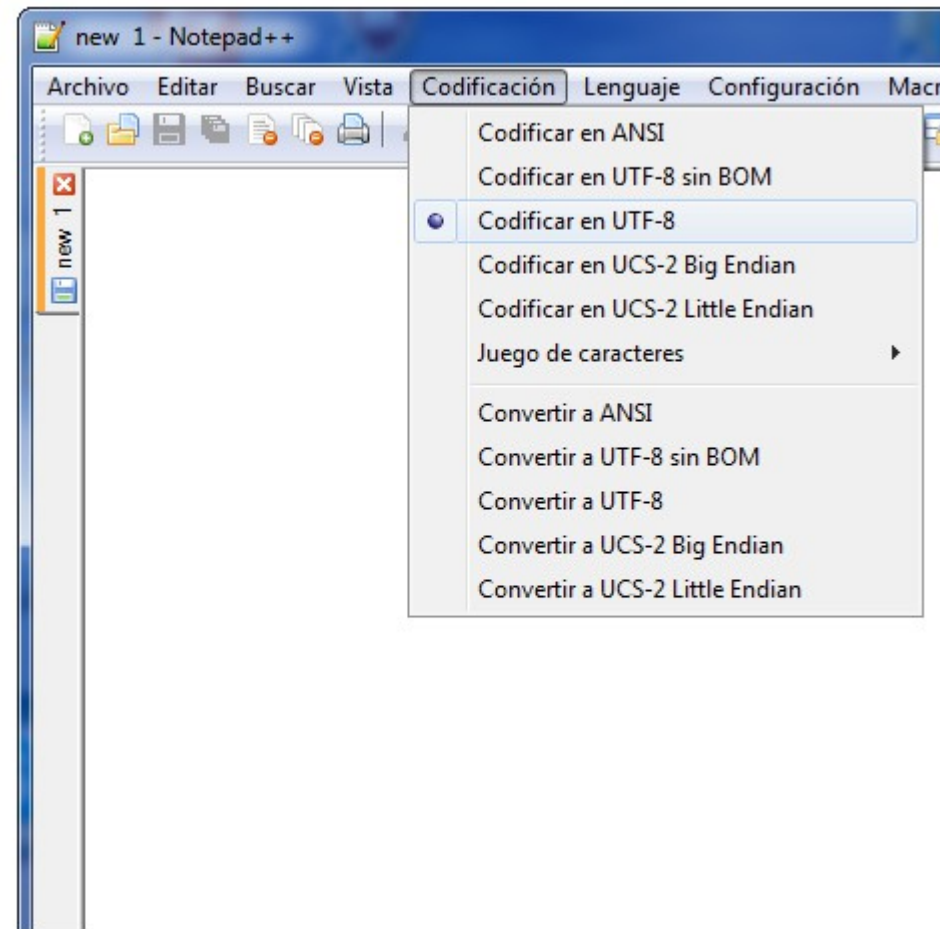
new 1 - Notepad++

Archivo Editar Buscar Vista Codificación Lenguaje Configuración Macr

new 1

Codificar en ANSI
Codificar en UTF-8 sin BOM
Codificar en UTF-8
Codificar en UCS-2 Big Endian
Codificar en UCS-2 Little Endian
Juego de caracteres
Convertir a ANSI
Convertir a UTF-8 sin BOM
Convertir a UTF-8
Convertir a UCS-2 Big Endian
Convertir a UCS-2 Little Endian